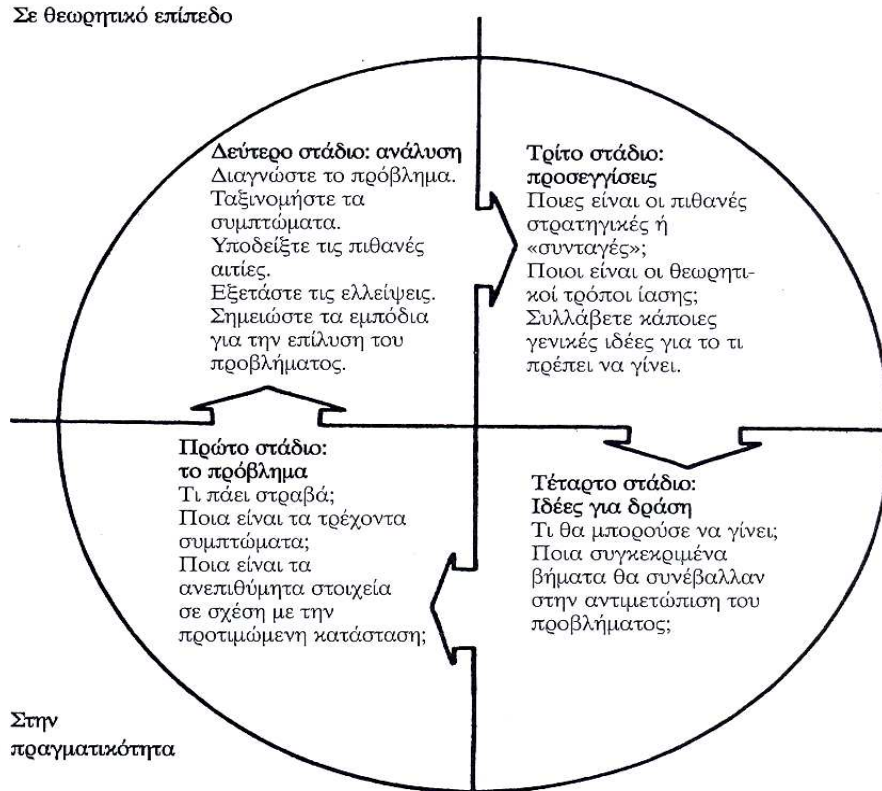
Σε θεωρητικό επίπεδο

Δεύτερο στάδιο: ανάλυση
Διαγνώστε το πρόβλημα. Ταξινομήστε τα συμπτώματα. Υποδείξτε τις πιθανές αιτίες. Εξετάστε τις ελλείψεις. Σημειώστε τα εμπόδια για την επίλυση του προβλήματος.

Τρίτο στάδιο: προσεγγίσεις
Ποιες είναι οι πιθανές στρατηγικές ή «συνταγές»; Ποιοι είναι οι θεωρητικοί τρόποι ίασης; Συλλάβετε κάποιες γενικές ιδέες για το τι πρέπει να γίνει.

Πρώτο στάδιο: το πρόβλημα
Τι πάει στραβά; Ποια είναι τα τρέχοντα συμπτώματα; Ποια είναι τα ανεπιθύμητα στοιχεία σε σχέση με την προτιμώμενη κατάσταση;

Τέταρτο στάδιο: Ιδέες για δράση
Τι θα μπορούσε να γίνει; Ποια συγκεκριμένα βήματα θα συνέβαλλαν στην αντιμετώπιση του προβλήματος;

Στην πραγματικότητα